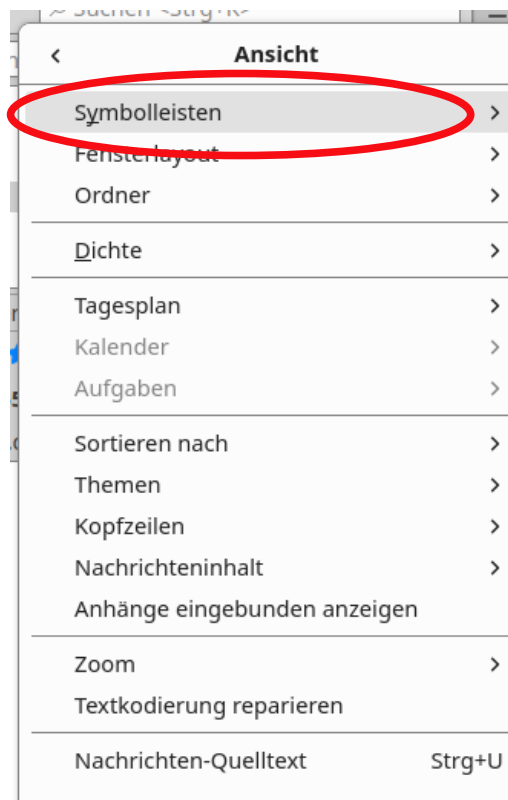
Suchen <Strg+K>

Ansicht

Symbolleisten
Fensterlayout
Ordner

Dichte

Tagesplan
Kalender
Aufgaben

Sortieren nach
Themen
Kopfzeilen
Nachrichteninhalt
Anhänge eingebunden anzeigen

Zoom
Textkodierung reparieren

Nachrichten-Quelltext Strg+U